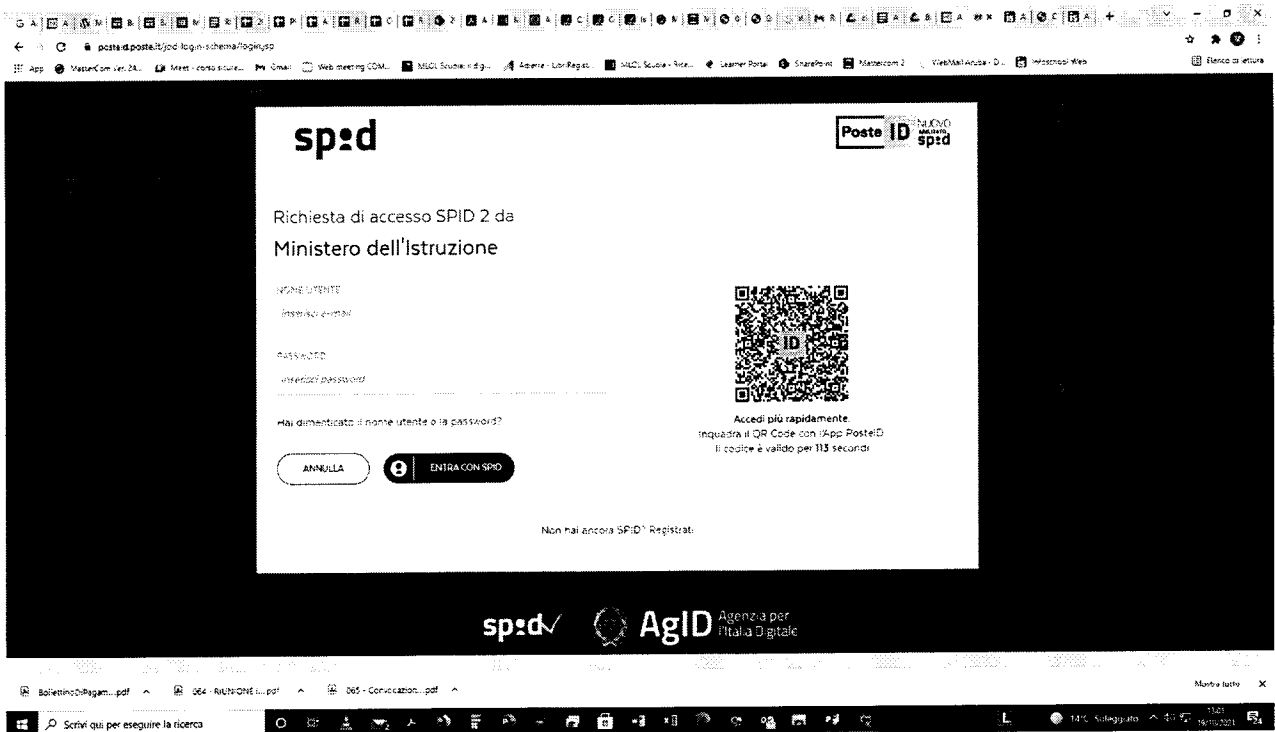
posteid.poste.it/jod-login-schema/login.jsp

App MasterCom ver. 24... Meet - corso sicure... Gmail Web meeting COM... MLOL Scuola - Il dig... Aderire - LibriRegist... MLOL Scuola - Rice... Learner Portal SharePoint Mastercom 2 WebMail Aruba - D... Infoschool Web

Elenco di lettura

sp:d

Poste ID NUOVO sp:d

Richiesta di accesso SPID 2 da

Ministero dell'Istruzione

NOME UTENTE

Inserisci e-mail

PASSWORD

Inserisci password

Hai dimenticato il nome utente o la password?

ANNULLA

ENTRA CON SPID

Accedi più rapidamente.
Inquadra il QR Code con l'App PosteID
Il codice è valido per 113 secondi

Non hai ancora SPID? Registrati

sp:d AgID Agenzia per l'Italia Digitale

BollettinoDiPagam....pdf 064 - RIUNIONE I....pdf 065 - Convocazion....pdf

Mostra tutto

Scrivi qui per eseguire la ricerca

14°C Soleggiato 13:01 16/11/2021